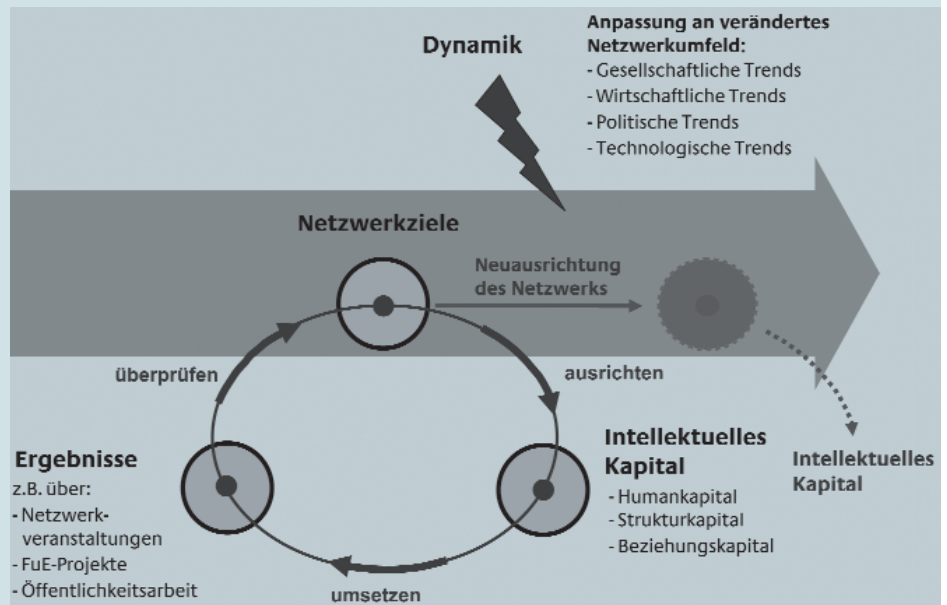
Dynamik

Anpassung an verändertes Netzwerkumfeld:
- Gesellschaftliche Trends
- Wirtschaftliche Trends
- Politische Trends
- Technologische Trends

Netzwerkziele

Neuausrichtung des Netzwerks

überprüfen

ausrichten

Ergebnisse
z.B. über:
- Netzwerkveranstaltungen
- FuE-Projekte
- Öffentlichkeitsarbeit

Intellektuelles Kapital
- Humankapital
- Strukturkapital
- Beziehungskapital

Intellektuelles Kapital

umsetzen